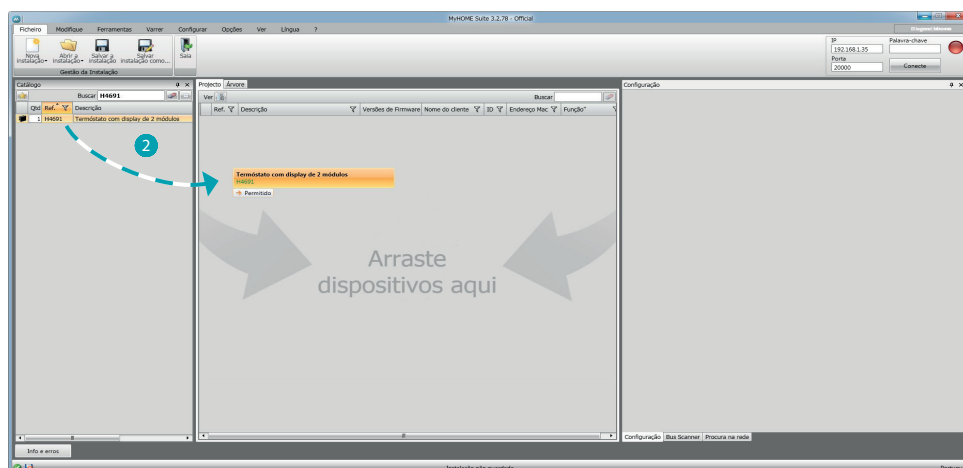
MyHOME Suite 3.2.78 - Official

Ficheiro Modifique Ferramentas Varrer Configurar Opções Ver Língua ?

Nova Instalação Abrir a Instalação Salvar a Instalação Salvar Instalação como... Saia

Gestão da Instalação

IP 192.168.1.35 Palavra-chave
Porta 20000 Conecte

Catalogo

Buscar H4691

| Qtd | Ref. | Descrição |
|---|---|---|
| 1 | H4691 | Termóstato com display de 2 módulos |

2

Projecto Árvore

Ver Buscar

| Ref. | Descrição | Versões de Firmware | Nome do cliente | ID | Endereço Mac | Função |
|---|---|---|---|---|---|---|

Termóstato com display de 2 módulos
H4691
Permitido

Arraste dispositivos aqui

Configuração

Configuração Bus Scanner Procura na rede

Info e erros

Instalação não guardada